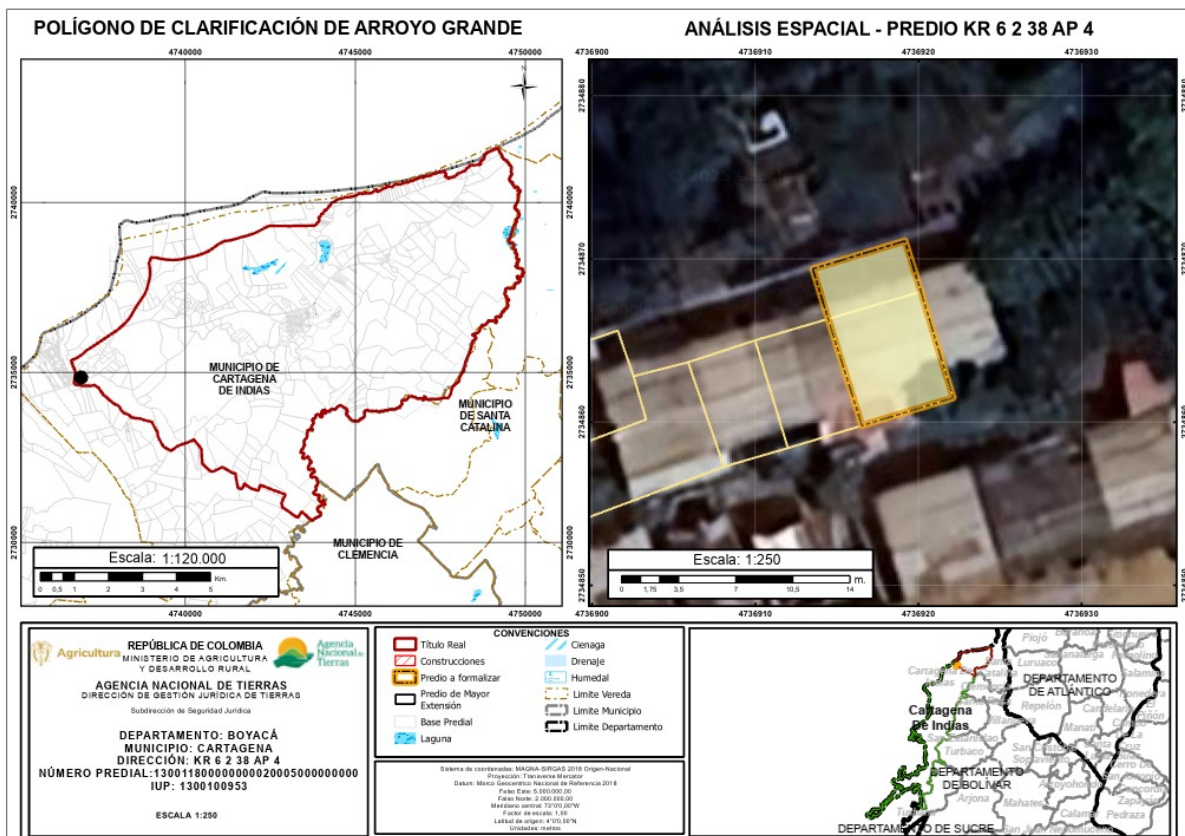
POLÍGONO DE CLARIFICACIÓN DE ARROYO GRANDE

4740000 4745000 4750000

2740000 2735000 2730000

MUNICIPIO DE CARTAGENA DE INDIAS

MUNICIPIO DE SANTA CATALINA

MUNICIPIO DE CLEMENCIA

Escala: 1:120.000

0 0,5 1 2 3 4 5 Km.

4740000 4745000 4750000

ANÁLISIS ESPACIAL - PREDIO KR 6 2 38 AP 4

4736900 4736910 4736920 4736930

2734880 2734870 2734860 2734850

Escala: 1:250

0 1,75 3,5 7 10,5 14 m.

4736900 4736910 4736920 4736930

Agricultura

REPÚBLICA DE COLOMBIA
MINISTERIO DE AGRICULTURA Y DESARROLLO RURAL

Agencia Nacional de Tierras

AGENCIA NACIONAL DE TIERRAS
DIRECCIÓN DE GESTIÓN JURÍDICA DE TIERRAS

Subdirección de Seguridad Jurídica

DEPARTAMENTO: BOYACÁ
MUNICIPIO: CARTAGENA
DIRECCIÓN: KR 6 2 38 AP 4
NÚMERO PREDIAL:13001180000000020005000000000
IUP: 1300100953

ESCALA 1:250

CONVENCIONES
Título Real
Construcciones
Predio a formalizar
Predio de Mayor Extensión
Base Predial
Laguna
Cienaga
Drenaje
Humedal
Limite Vereda
Limite Municipio
Limite Departamento

Sistema de coordenadas: MAGNA-SIRGAS 2018 Origen-Nacional
Proyección: Transverse Mercator
Datum: Marco Geocentrico Nacional de Referencia 2018
Falso Este: 5.000.000,00
Falso Norte: 2.000.000,00
Meridiano central: 73°0'0,00"W
Factor de escala: 1,00
Latitud de origen: 4°0'0,00"N
Unidades: metros

Piojó
Baranoa
Sabanalarga
Luruaco
Cartagena
DEPARTAMENTO DE ATLÁNTICO
Repelón
Cartagena De Indias
Candelaria
Manatí
Turbaco
DEPARTAMENTO DE BOLÍVAR
Arjona
Mahates
Calamar
Zapayán
Pedraza
DEPARTAMENTO DE SUCRE